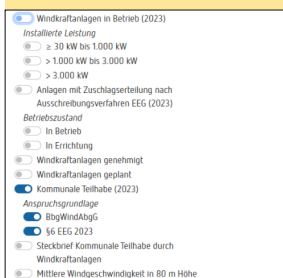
Windkraftanlagen in Betrieb (2023)
Installierte Leistung
≥ 30 kW bis 1.000 kW
> 1.000 kW bis 3.000 kW
> 3.000 kW
Anlagen mit Zuschlagserteilung nach Ausschreibungsverfahren EEG (2023)
Betriebszustand
In Betrieb
In Errichtung
Windkraftanlagen genehmigt
Windkraftanlagen geplant
Kommunale Teilhabe (2023)
Anspruchsgrundlage
BbgWindAbgG
§6 EEG 2023
Steckbrief Kommunale Teilhabe durch Windkraftanlagen
Mittlere Windgeschwindigkeit in 80 m Höhe